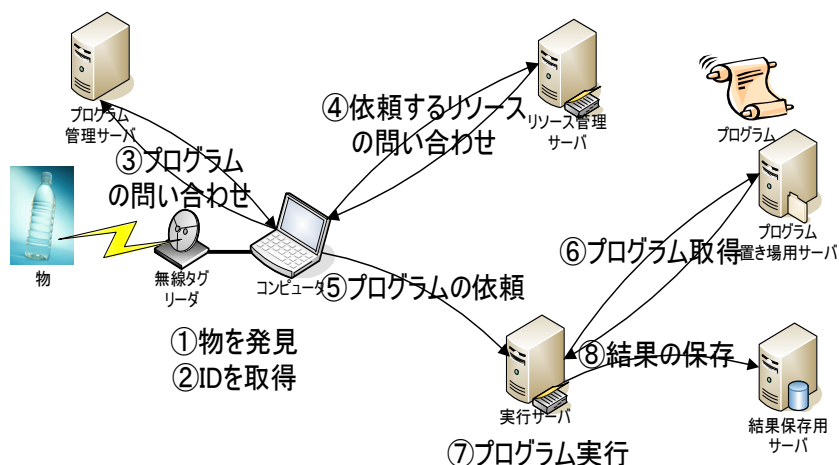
プログラム
管理サーバ

③プログラム
の問い合わせ

④依頼するリソース
の問い合わせ

リソース管理
サーバ

プログラム

プログラム
置き場用サーバ

物

無線タグ
リーダ

コンピュータ

⑤プログラムの依頼

⑥プログラム取得

①物を発見
②IDを取得

⑧結果の保存

実行サーバ

結果保存用
サーバ

⑦プログラム実行